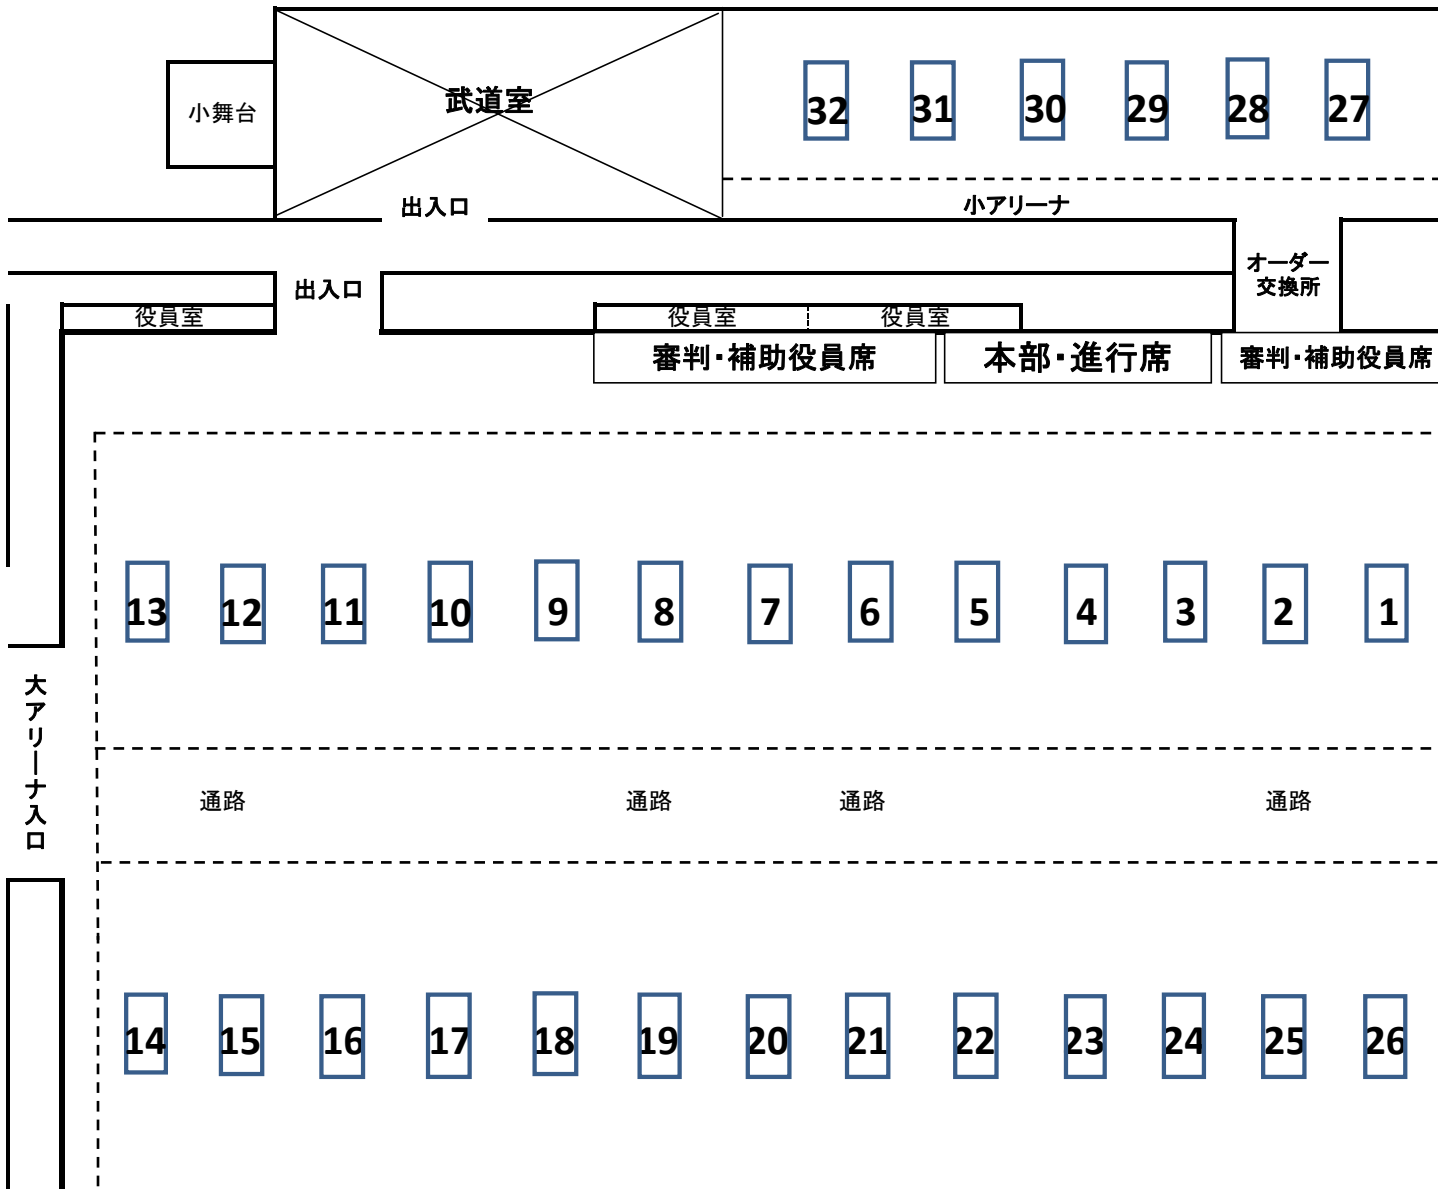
小舞台

武道室

32 31 30 29 28 27

出入口

小アリーナ

オーダー交換所

出入口

役員室

役員室 役員室

審判・補助役員席

本部・進行席

審判・補助役員席

13 12 11 10 9 8 7 6 5 4 3 2 1

大アリーナ入口

通路 通路 通路 通路

14 15 16 17 18 19 20 21 22 23 24 25 26